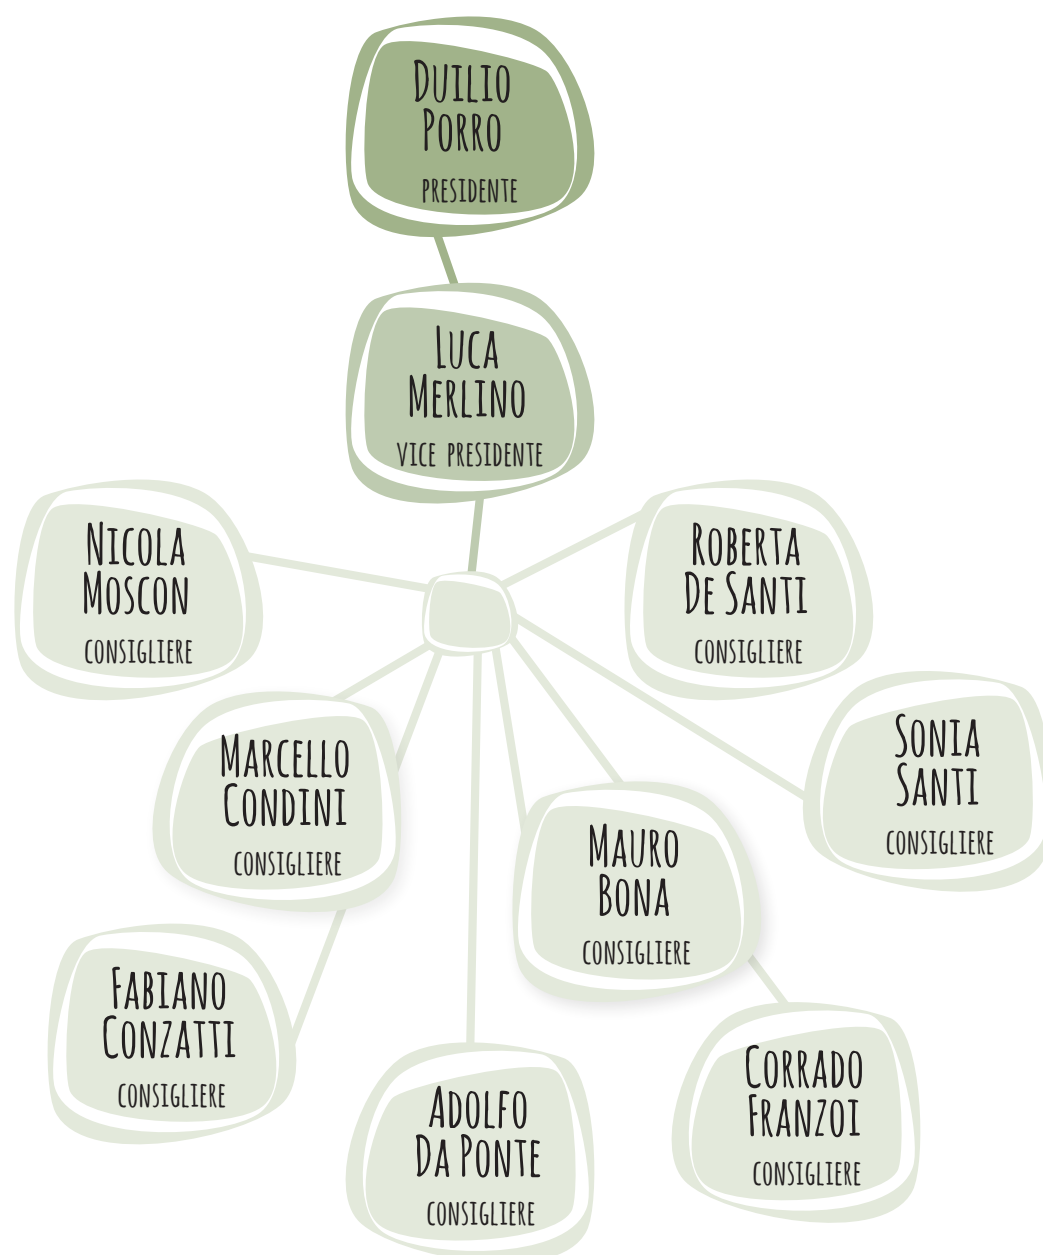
Duilio Porro
presidente

Luca Merlino
vice presidente

Nicola Moscon
consigliere

Roberta De Santi
consigliere

Marcello Condini
consigliere

Sonia Santi
consigliere

Mauro Bona
consigliere

Fabiano Conzatti
consigliere

Corrado Franzoi
consigliere

Adolfo Da Ponte
consigliere